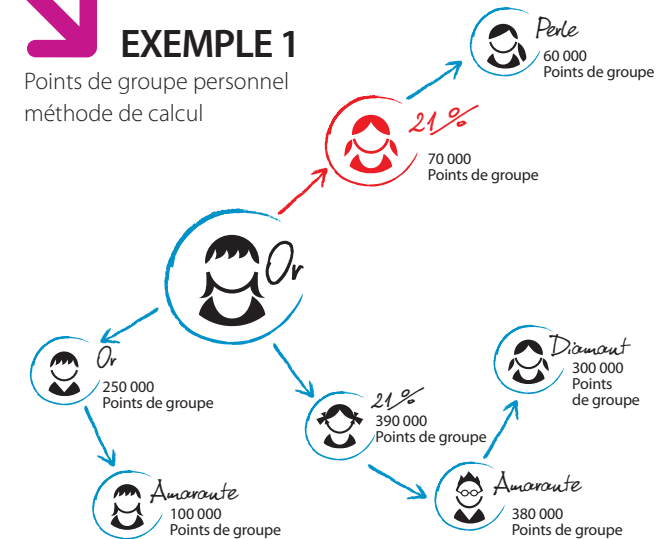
EXEMPLE 1

Points de groupe personnel méthode de calcul

Perle
60 000
Points de groupe

21 %
70 000
Points de groupe

Or

Or
250 000
Points de groupe

Diamant
300 000
Points
de groupe

21 %
390 000
Points de groupe

Amarante
100 000
Points de groupe

Amarante
380 000
Points de groupe